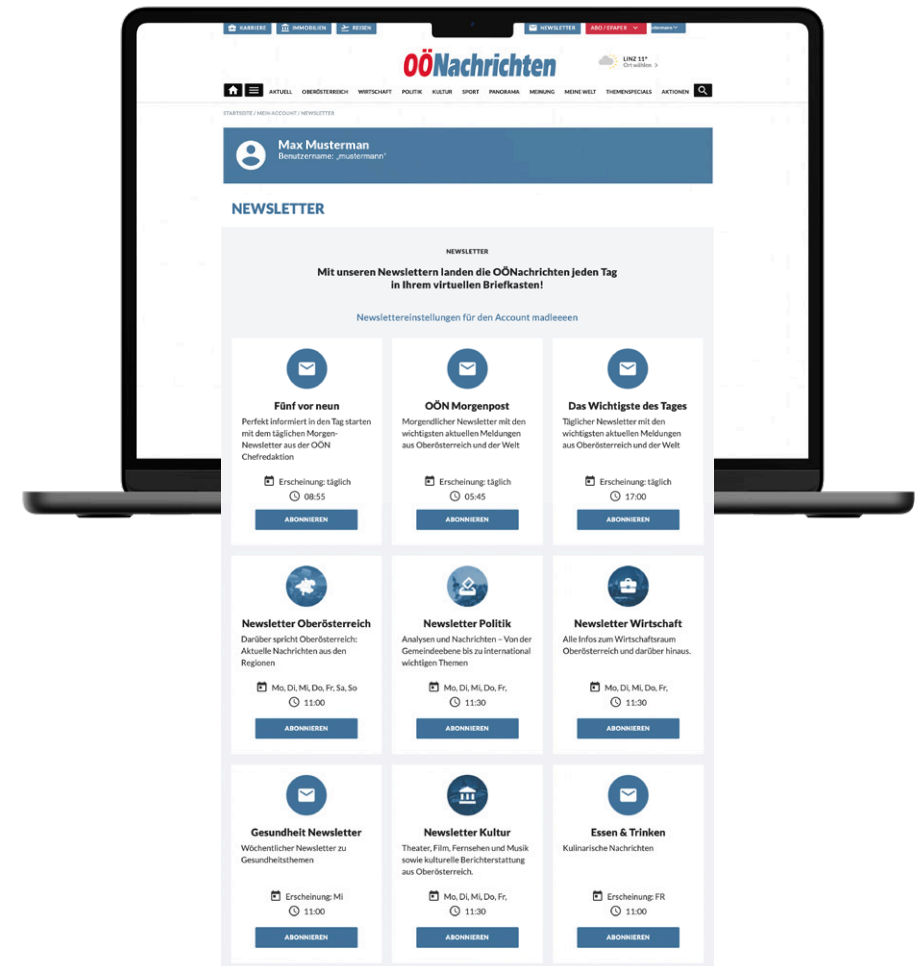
KARRIERE IMMOBILIEN REISEN NEWSLETTER ABO / EPAPER

OÖNachrichten

LINZ 11° Ort wählen

AKTUELL OBERÖSTERREICH WIRTSCHAFT POLITIK KULTUR SPORT PANORAMA MEINUNG MEINE WELT THEMENSPECIALS AKTIONEN

STARTSEITE / MEIN ACCOUNT / NEWSLETTER

Max Musterman
Benutzername: „mustermann"

NEWSLETTER

NEWSLETTER

Mit unseren Newslettern landen die OÖNachrichten jeden Tag in Ihrem virtuellen Briefkasten!

Newslettereinstellungen für den Account madleeeen

Fünf vor neun
Perfekt informiert in den Tag starten mit dem täglichen Morgen-Newsletter aus der OÖN Chefredaktion
Erscheinung: täglich
08:55
ABONNIEREN

OÖN Morgenpost
Morgendlicher Newsletter mit den wichtigsten aktuellen Meldungen aus Oberösterreich und der Welt
Erscheinung: täglich
05:45
ABONNIEREN

Das Wichtigste des Tages
Täglicher Newsletter mit den wichtigsten aktuellen Meldungen aus Oberösterreich und der Welt
Erscheinung: täglich
17:00
ABONNIEREN

Newsletter Oberösterreich
Darüber spricht Oberösterreich: Aktuelle Nachrichten aus den Regionen
Mo, Di, Mi, Do, Fr, Sa, So
11:00
ABONNIEREN

Newsletter Politik
Analysen und Nachrichten – Von der Gemeindeebene bis zu international wichtigen Themen
Mo, Di, Mi, Do, Fr,
11:30
ABONNIEREN

Newsletter Wirtschaft
Alle Infos zum Wirtschaftsraum Oberösterreich und darüber hinaus.
Mo, Di, Mi, Do, Fr,
11:30
ABONNIEREN

Gesundheit Newsletter
Wöchentlicher Newsletter zu Gesundheitsthemen
Erscheinung: Mi
11:00
ABONNIEREN

Newsletter Kultur
Theater, Film, Fernsehen und Musik sowie kulturelle Berichterstattung aus Oberösterreich.
Mo, Di, Mi, Do, Fr,
11:30
ABONNIEREN

Essen & Trinken
Kulinarische Nachrichten
Erscheinung: FR
11:00
ABONNIEREN